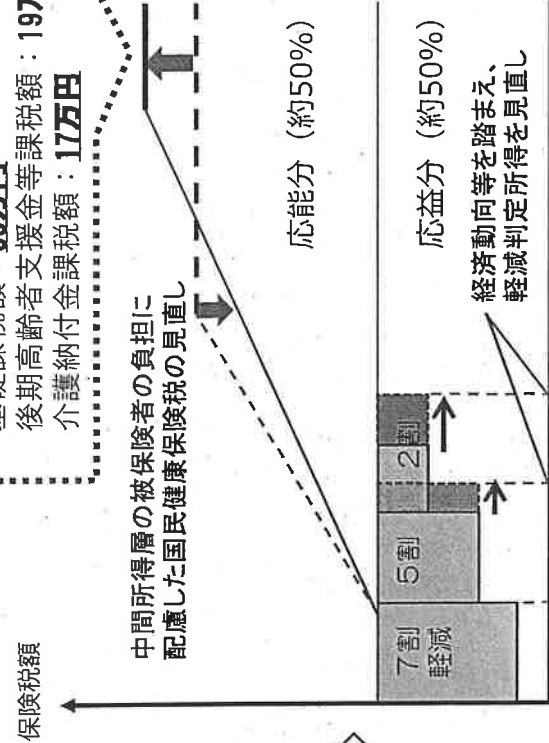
保険税額

基礎課税額：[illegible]
後期高齢者支援金等課税額：19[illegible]
介護納付金課税額：17万円

中間所得層の被保険者の負担に配慮した国民健康保険税の見直し

応能分（約50%）

応益分（約50%）

経済動向等を踏まえ、軽減判定所得を見直し

7割軽減

5割

2割